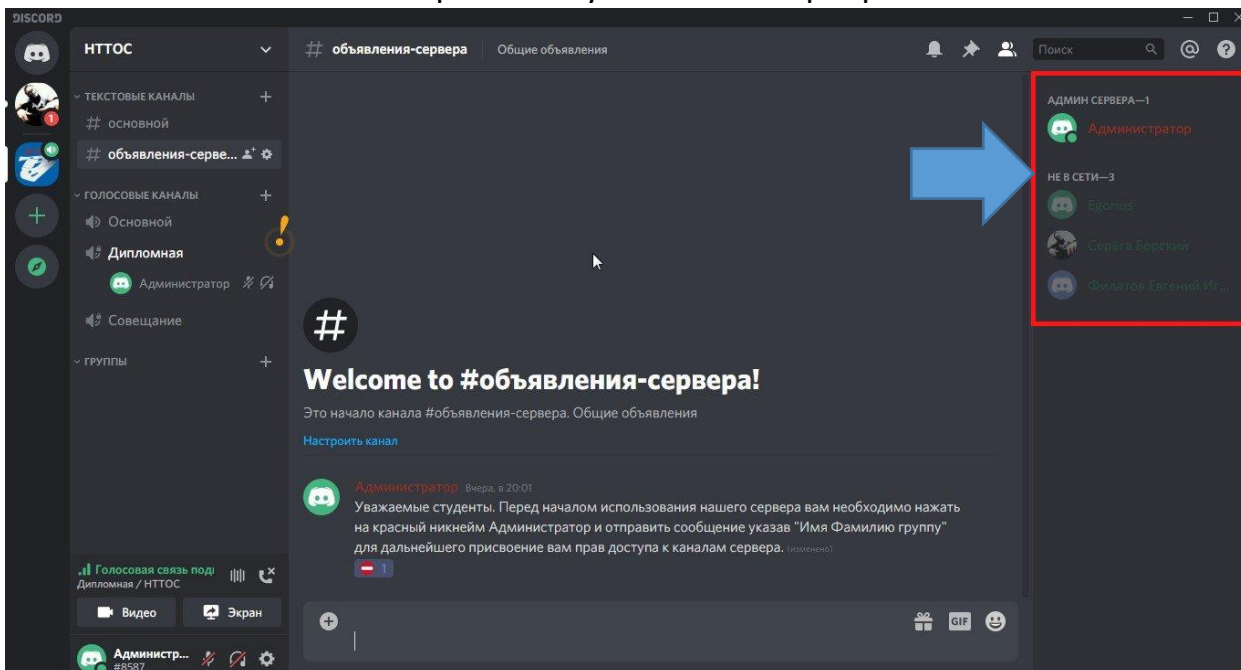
DISCORD

НТТОС

ТЕКСТОВЫЕ КАНАЛЫ
# основной
# объявления-серве...

ГОЛОСОВЫЕ КАНАЛЫ
Основной
Дипломная
Администратор
Совещание

ГРУППЫ

Голосовая связь подк
Дипломная / НТТОС

Видео
Экран

Администр...
#8587

# объявления-сервера | Общие объявления

Поиск

#

Welcome to #объявления-сервера!

Это начало канала #объявления-сервера. Общие объявления

Настроить канал

Администратор Вчера, в 20:01
Уважаемые студенты. Перед началом использования нашего сервера вам необходимо нажать на красный никнейм Администратор и отправить сообщение указав "Имя Фамилию группу" для дальнейшего присвоение вам прав доступа к каналам сервера. (изменено)

1

АДМИН СЕРВЕРА—1
Администратор

НЕ В СЕТИ—3
Egorius
Серега Борский
Филатов Евгений Иг...